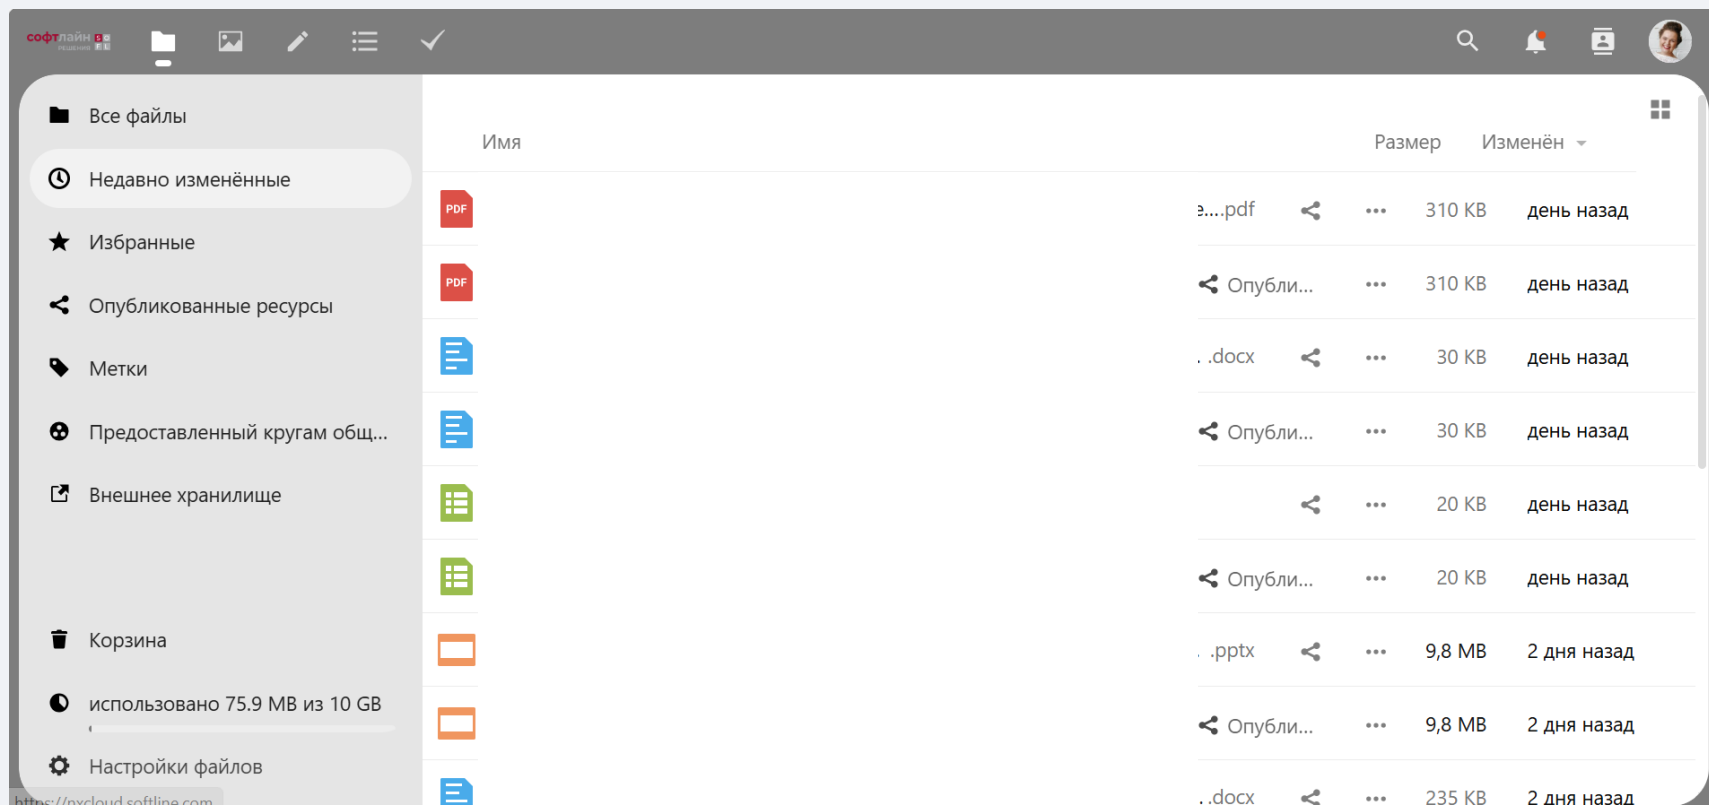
софтлайн

Все файлы

Недавно изменённые

Избранные

Опубликованные ресурсы

Метки

Предоставленный кругам общ...

Внешнее хранилище

Корзина

использовано 75.9 MB из 10 GB

Настройки файлов

https://nxcloud.softline.com

| | Имя | | | Размер | Изменён |
|---|---|---|---|---|---|
| PDF | ....pdf | | ••• | 310 KB | день назад |
| PDF | | Опубли... | ••• | 310 KB | день назад |
| | . .docx | | ••• | 30 KB | день назад |
| | | Опубли... | ••• | 30 KB | день назад |
| | | | ••• | 20 KB | день назад |
| | | Опубли... | ••• | 20 KB | день назад |
| | . .pptx | | ••• | 9,8 MB | 2 дня назад |
| | | Опубли... | ••• | 9,8 MB | 2 дня назад |
| | . .docx | | ••• | 235 KB | 2 дня назад |